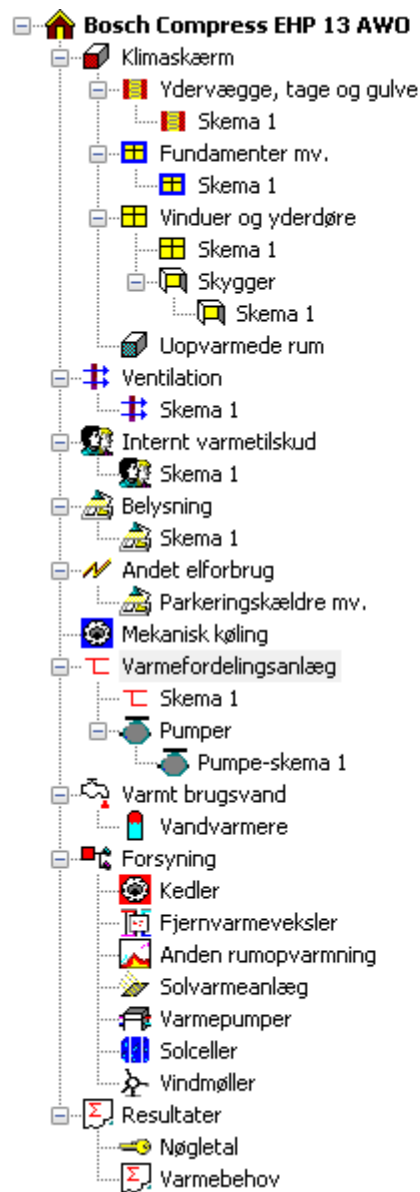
Bosch Compress EHP 13 AWO
Klimaskærm
Ydervægge, tage og gulve
Skema 1
Fundamenter mv.
Skema 1
Vinduer og yderdøre
Skema 1
Skygger
Skema 1
Uopvarmede rum
Ventilation
Skema 1
Internt varmetilskud
Skema 1
Belysning
Skema 1
Andet elforbrug
Parkeringskældre mv.
Mekanisk køling
Varmefordelingsanlæg
Skema 1
Pumper
Pumpe-skema 1
Varmt brugsvand
Vandvarmere
Forsyning
Kedler
Fjernvarmeveksler
Anden rumopvarmning
Solvarmeanlæg
Varmepumper
Solceller
Vindmøller
Resultater
Nøgletal
Varmebehov